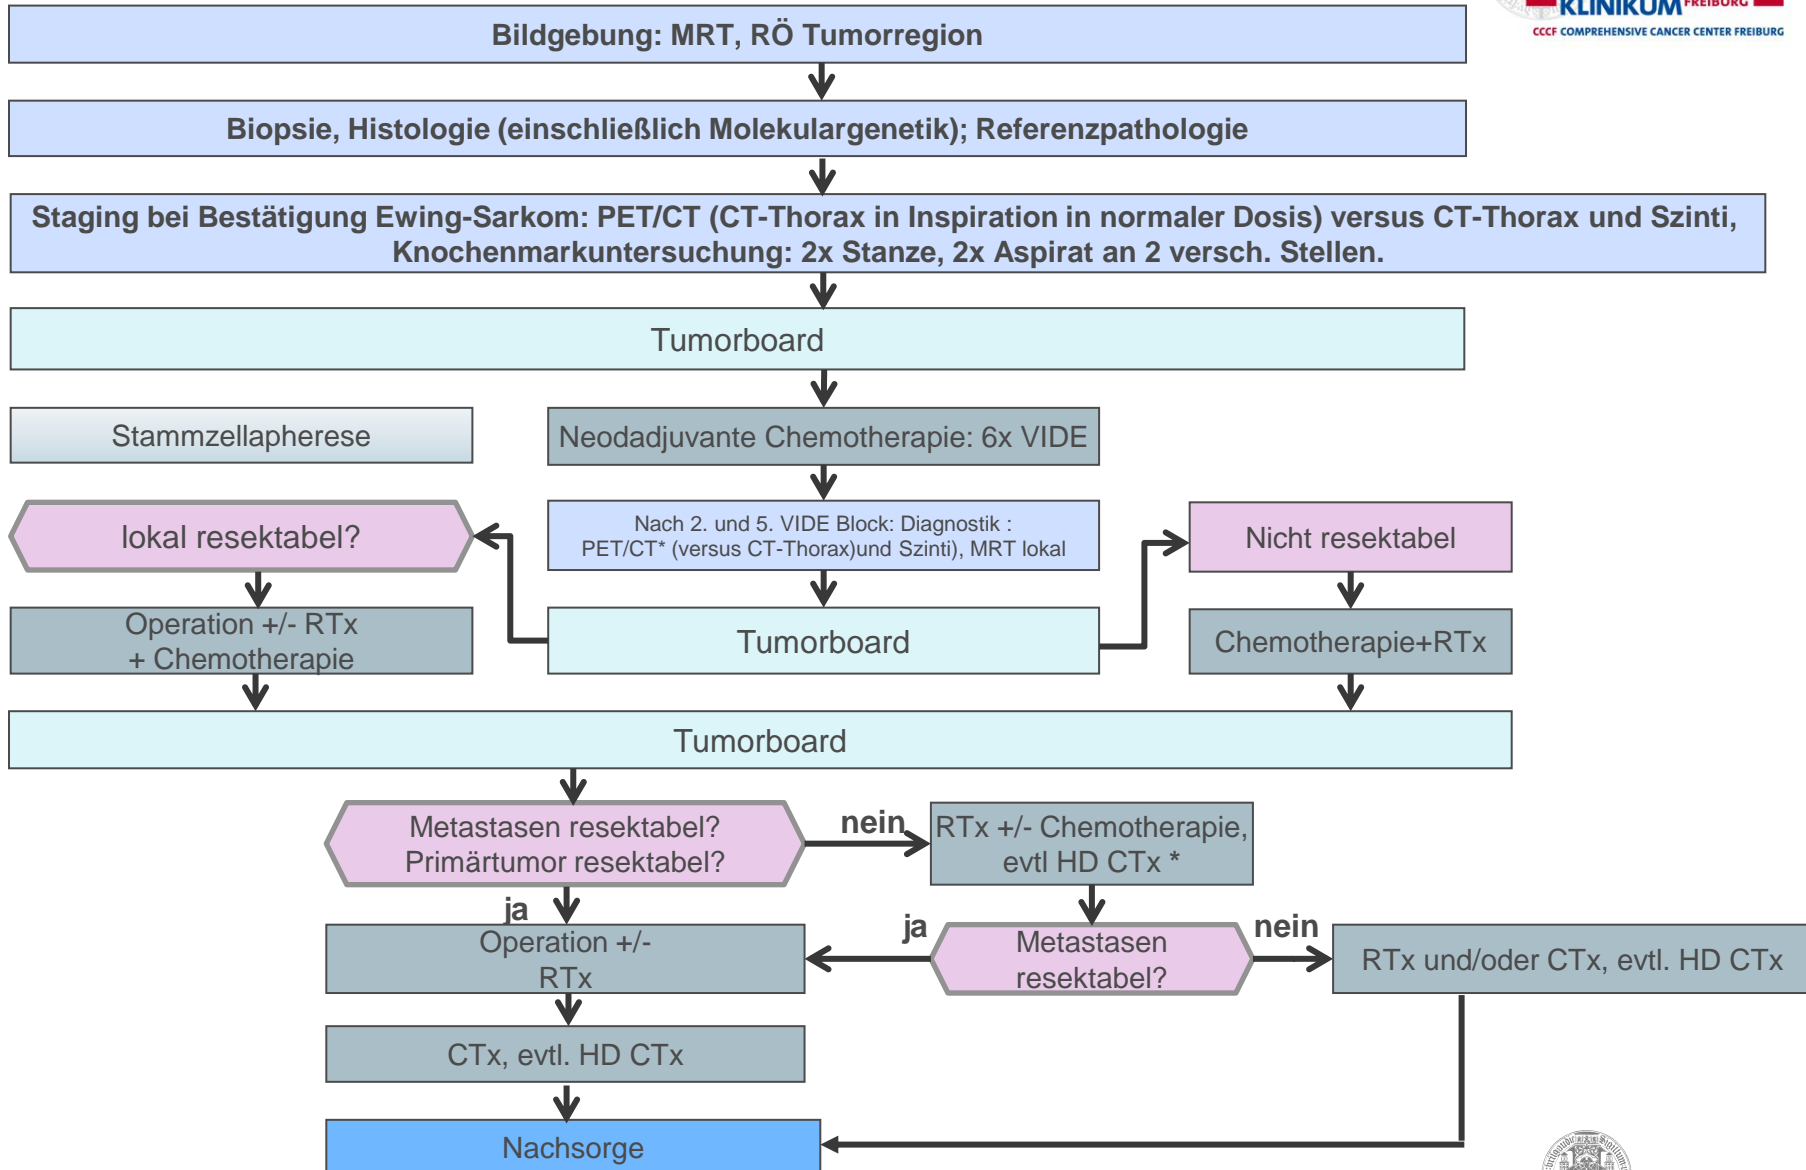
KLINIKUM FREIBURG
CCCF COMPREHENSIVE CANCER CENTER FREIBURG

Bildgebung: MRT, RÖ Tumorregion

Biopsie, Histologie (einschließlich Molekulargenetik); Referenzpathologie

Staging bei Bestätigung Ewing-Sarkom: PET/CT (CT-Thorax in Inspiration in normaler Dosis) versus CT-Thorax und Szinti, Knochenmarkuntersuchung: 2x Stanze, 2x Aspirat an 2 versch. Stellen.

Tumorboard

Stammzellapherese

Neodadjuvante Chemotherapie: 6x VIDE

lokal resektabel?

Nach 2. und 5. VIDE Block: Diagnostik : PET/CT* (versus CT-Thorax)und Szinti), MRT lokal

Nicht resektabel

Operation +/- RTx + Chemotherapie

Tumorboard

Chemotherapie+RTx

Tumorboard

Metastasen resektabel? Primärtumor resektabel?

nein

RTx +/- Chemotherapie, evtl HD CTx *

ja

Operation +/- RTx

ja

Metastasen resektabel?

nein

RTx und/oder CTx, evtl. HD CTx

CTx, evtl. HD CTx

Nachsorge